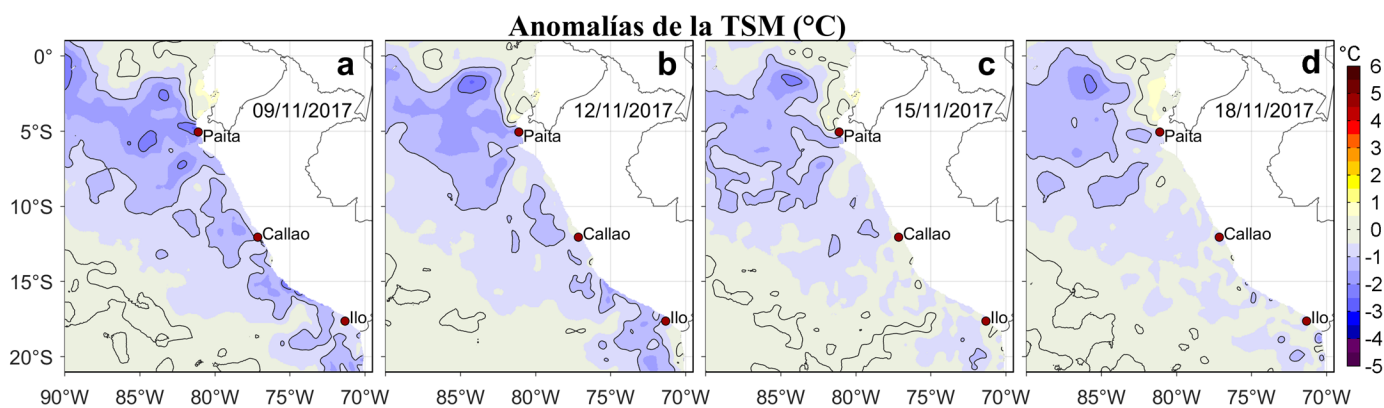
Anomalías de la TSM (°C)

a
09/11/2017
Paita
Callao
Ilo

b
12/11/2017
Paita
Callao
Ilo

c
15/11/2017
Paita
Callao
Ilo

d
18/11/2017
Paita
Callao
Ilo

0°
5°S
10°S
15°S
20°S

90°W 85°W 80°W 75°W 70°W
85°W 80°W 75°W 70°W
85°W 80°W 75°W 70°W
85°W 80°W 75°W 70°W

°C
6
5
4
3
2
1
0
-1
-2
-3
-4
-5